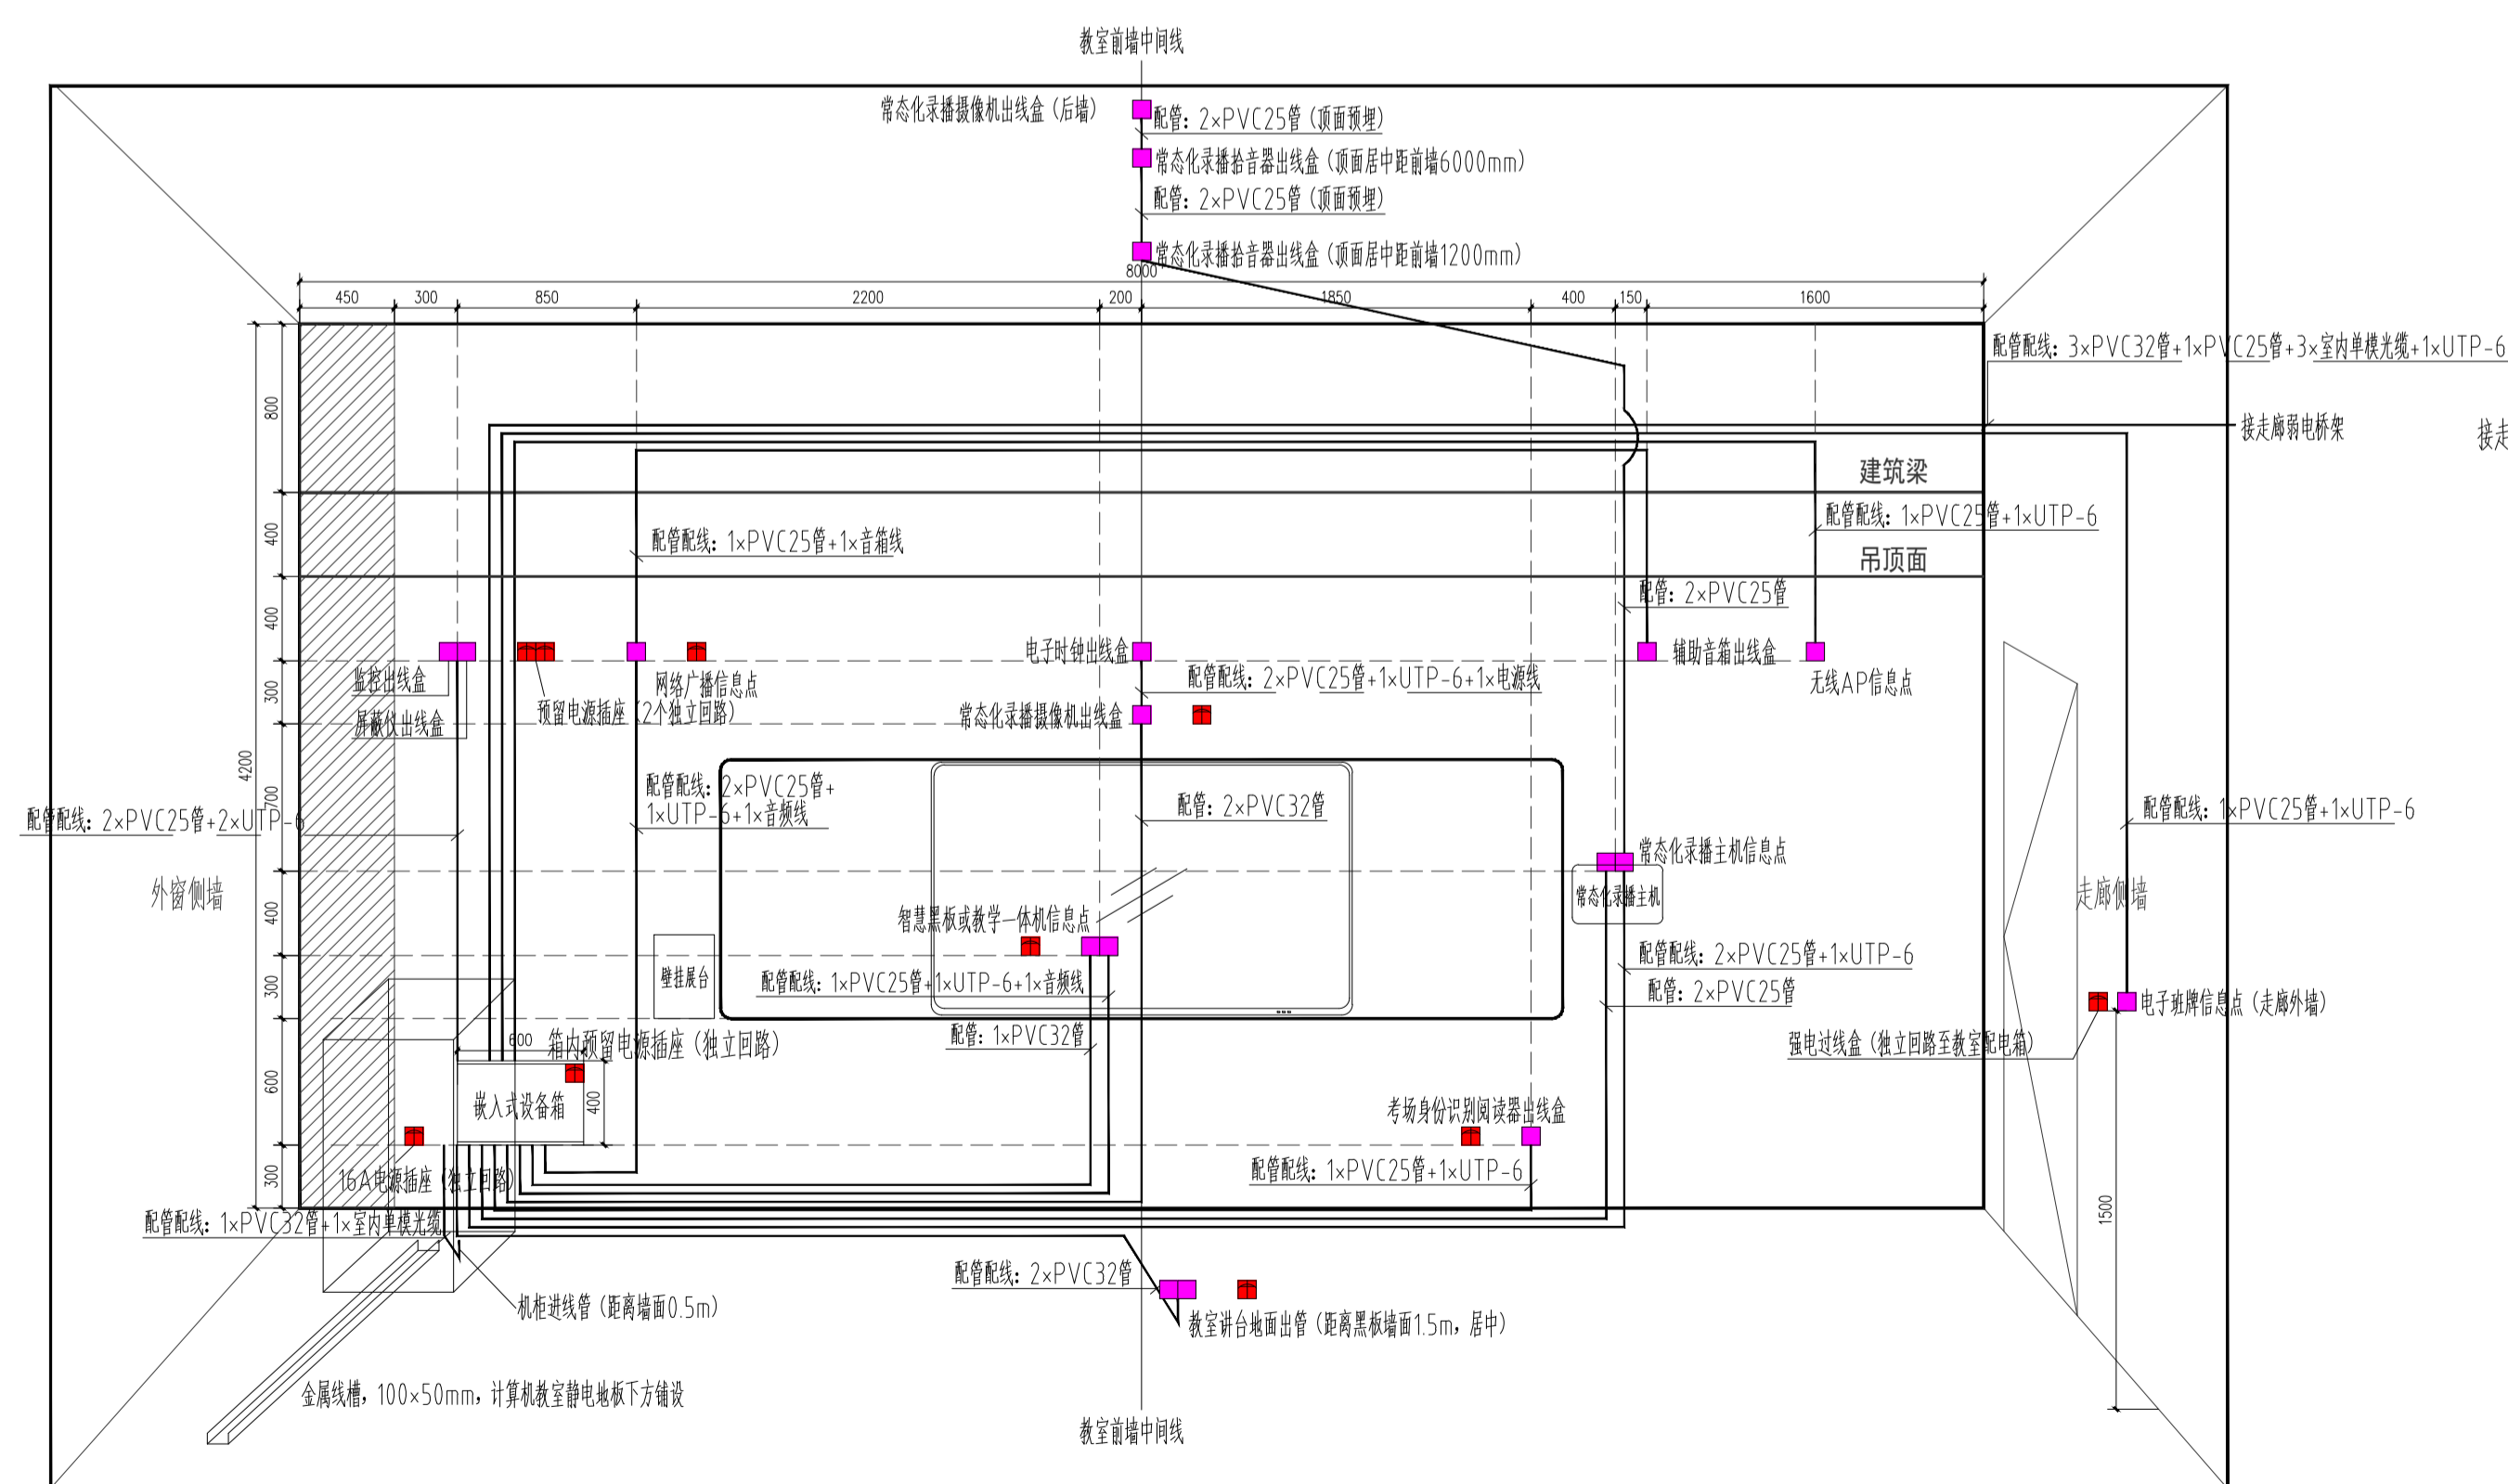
教室前墙中间线

常态化录播摄像机出线盒（后墙）
配管：2×PVC25管（顶面预埋）
常态化录播拾音器出线盒（顶面居中距前墙6000mm）
配管：2×PVC25管（顶面预埋）
常态化录播拾音器出线盒（顶面居中距前墙1200mm）

8000
450 300 850 2200 200 1850 400 150 1600

配管配线：3×PVC32管+1×PVC25管+3×室内单模光缆+1×UTP-6
接走廊弱电桥架
接走
建筑梁
配管配线：1×PVC25管+1×UTP-6
吊顶面
配管配线：1×PVC25管+1×音箱线
配管：2×PVC25管
800
400
400
300
4200
700
400
300
600
300
电子时钟出线盒
辅助音箱出线盒
无线AP信息点
监控出线盒
网络广播信息点
屏蔽仪出线盒
预留电源插座（2个独立回路）
配管配线：2×PVC25管+1×UTP-6+1×电源线
常态化录播摄像机出线盒
配管配线：2×PVC25管+2×UTP-6
配管配线：2×PVC25管+1×UTP-6+1×音频线
配管：2×PVC32管
配管配线：1×PVC25管+1×UTP-6
常态化录播主机信息点
常态化录播主机
外窗侧墙
走廊侧墙
智慧黑板或教学一体机信息点
壁挂展台
配管配线：2×PVC25管+1×UTP-6
配管配线：1×PVC25管+1×UTP-6+1×音频线
配管：2×PVC25管
电子班牌信息点（走廊外墙）
配管：1×PVC32管
强电过线盒（独立回路至教室配电箱）
600
箱内预留电源插座（独立回路）
嵌入式设备箱
400
考场身份识别阅读器出线盒
配管配线：1×PVC25管+1×UTP-6
16A电源插座（独立回路）
配管配线：1×PVC32管+1×室内单模光缆
1500
配管配线：2×PVC32管
机柜进线管（距离墙面0.5m）
教室讲台地面出管（距离黑板墙面1.5m，居中）
金属线槽，100×50mm，计算机教室静电地板下方铺设
教室前墙中间线